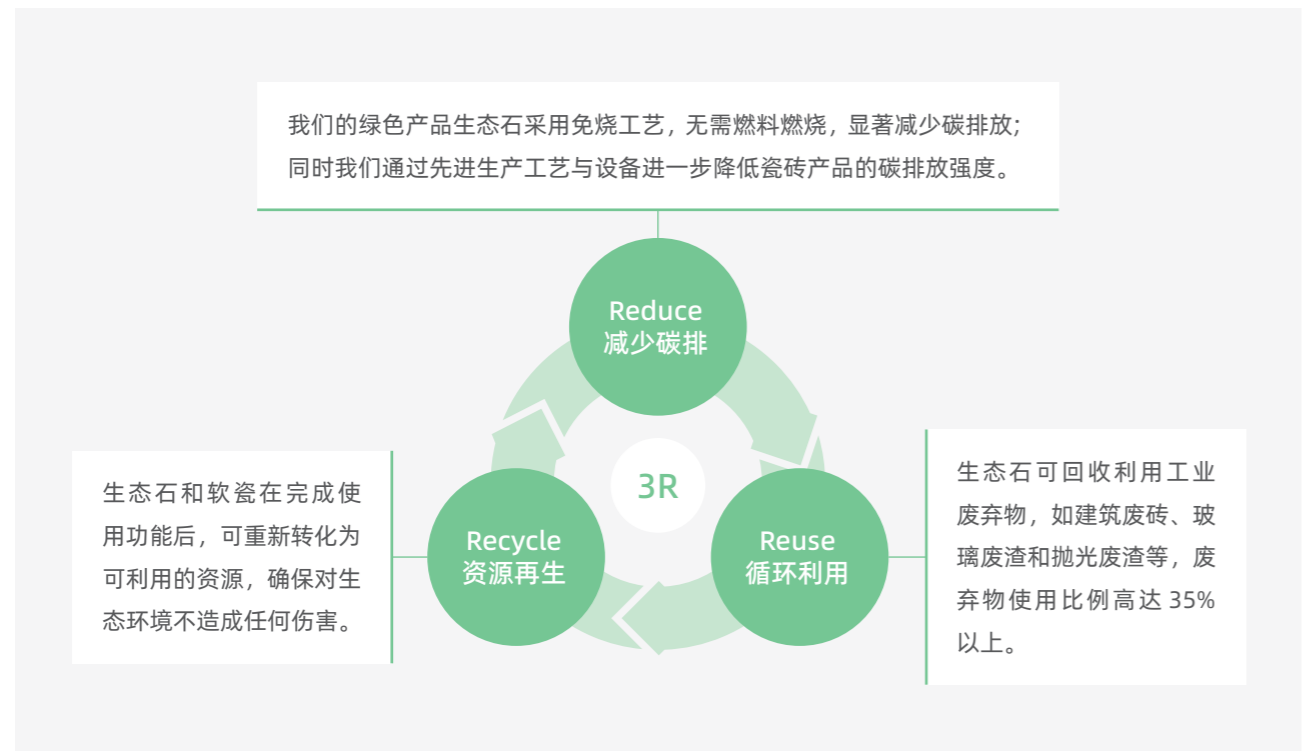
我们的绿色产品生态石采用免烧工艺，无需燃料燃烧，显著减少碳排放；同时我们通过先进生产工艺与设备进一步降低瓷砖产品的碳排放强度。

Reduce
减少碳排

3R

生态石和软瓷在完成使用功能后，可重新转化为可利用的资源，确保对生态环境不造成任何伤害。

Recycle
资源再生

Reuse
循环利用

生态石可回收利用工业废弃物，如建筑废砖、玻璃废渣和抛光废渣等，废弃物使用比例高达 35% 以上。